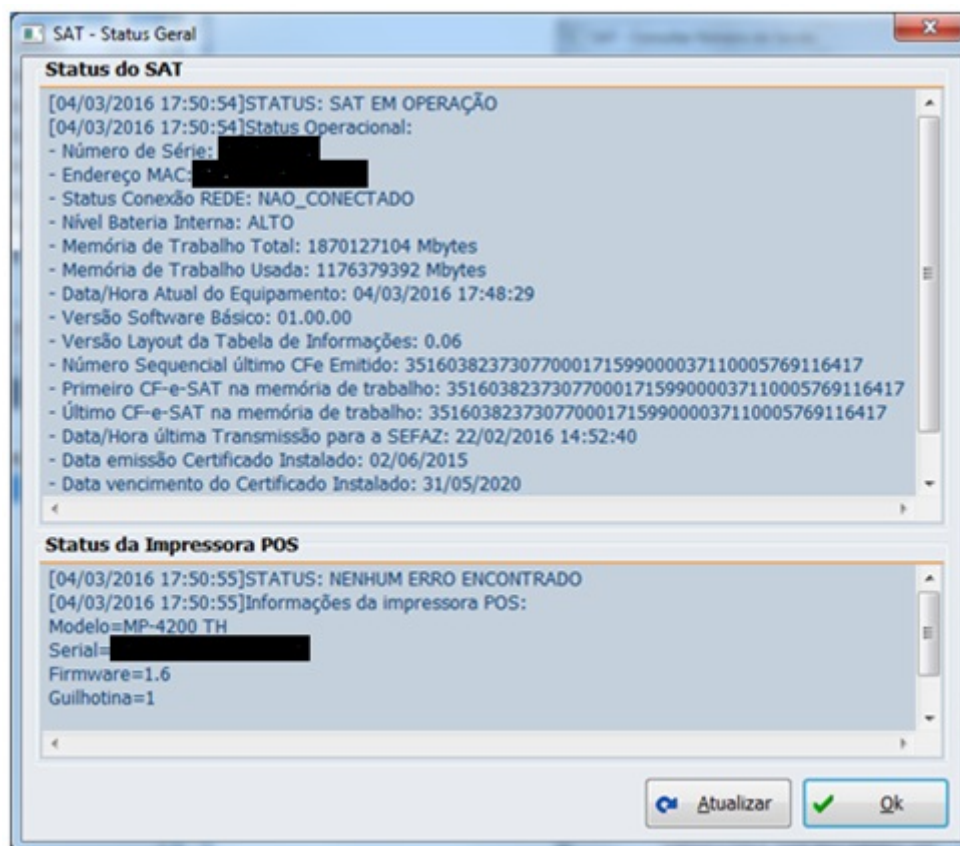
SAT - Status Geral

Status do SAT

[04/03/2016 17:50:54]STATUS: SAT EM OPERAÇÃO
[04/03/2016 17:50:54]Status Operacional:
- Número de Série: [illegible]
- Endereço MAC: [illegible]
- Status Conexão REDE: NAO_CONECTADO
- Nível Bateria Interna: ALTO
- Memória de Trabalho Total: 1870127104 Mbytes
- Memória de Trabalho Usada: 1176379392 Mbytes
- Data/Hora Atual do Equipamento: 04/03/2016 17:48:29
- Versão Software Básico: 01.00.00
- Versão Layout da Tabela de Informações: 0.06
- Número Sequencial último CFe Emitido: 35160382373077000171599000037110005769116417
- Primeiro CF-e-SAT na memória de trabalho: 35160382373077000171599000037110005769116417
- Último CF-e-SAT na memória de trabalho: 35160382373077000171599000037110005769116417
- Data/Hora última Transmissão para a SEFAZ: 22/02/2016 14:52:40
- Data emissão Certificado Instalado: 02/06/2015
- Data vencimento do Certificado Instalado: 31/05/2020

Status da Impressora POS

[04/03/2016 17:50:55]STATUS: NENHUM ERRO ENCONTRADO
[04/03/2016 17:50:55]Informações da impressora POS:
Modelo=MP-4200 TH
Serial=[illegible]
Firmware=1.6
Guilhotina=1

Atualizar
Ok